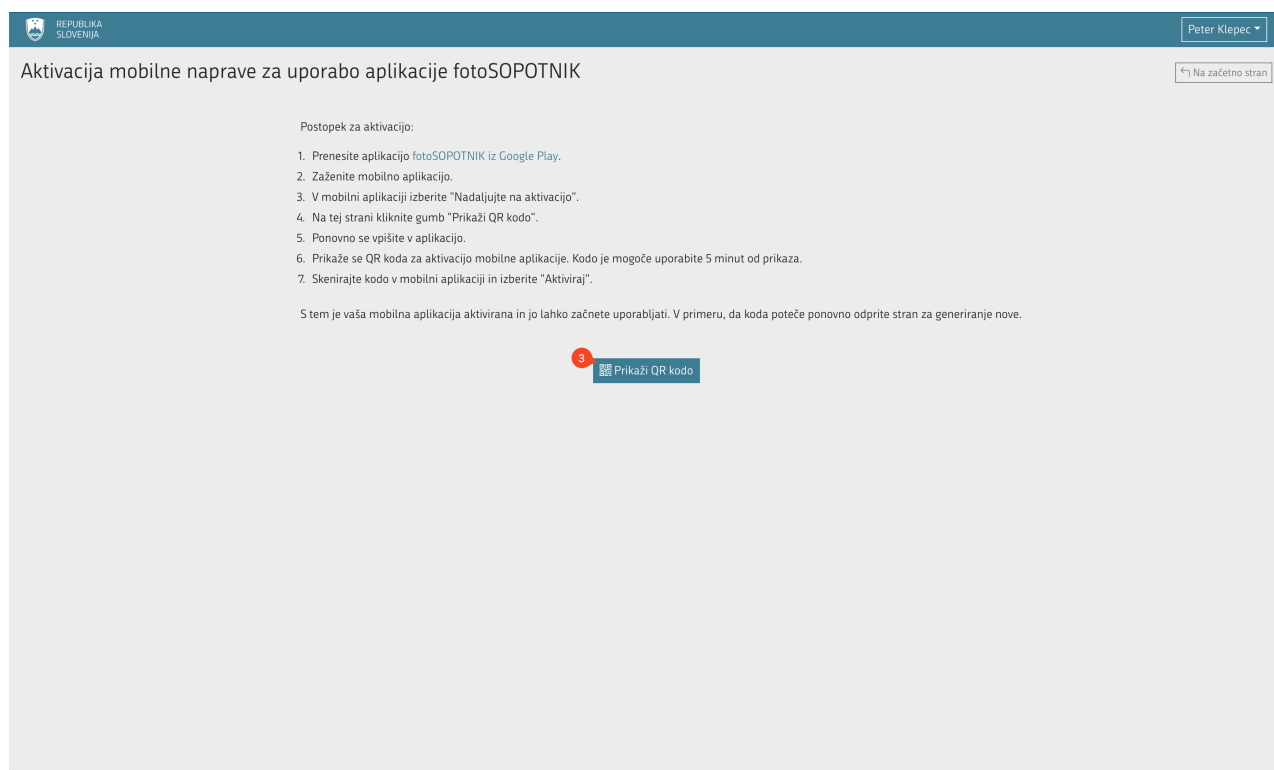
REPUBLIKA SLOVENIJA

Peter Klepec

Aktivacija mobilne naprave za uporabo aplikacije fotoSOPOTNIK

Na začetno stran

Postopek za aktivacijo:

1. Prenesite aplikacijo fotoSOPOTNIK iz Google Play.
2. Zaženite mobilno aplikacijo.
3. V mobilni aplikaciji izberite "Nadaljujte na aktivacijo".
4. Na tej strani kliknite gumb "Prikaži QR kodo".
5. Ponovno se vpišite v aplikacijo.
6. Prikaže se QR koda za aktivacijo mobilne aplikacije. Kodo je mogoče uporabite 5 minut od prikaza.
7. Skenirajte kodo v mobilni aplikaciji in izberite "Aktiviraj".

S tem je vaša mobilna aplikacija aktivirana in jo lahko začnete uporabljati. V primeru, da koda poteče ponovno odprite stran za generiranje nove.

3

Prikaži QR kodo